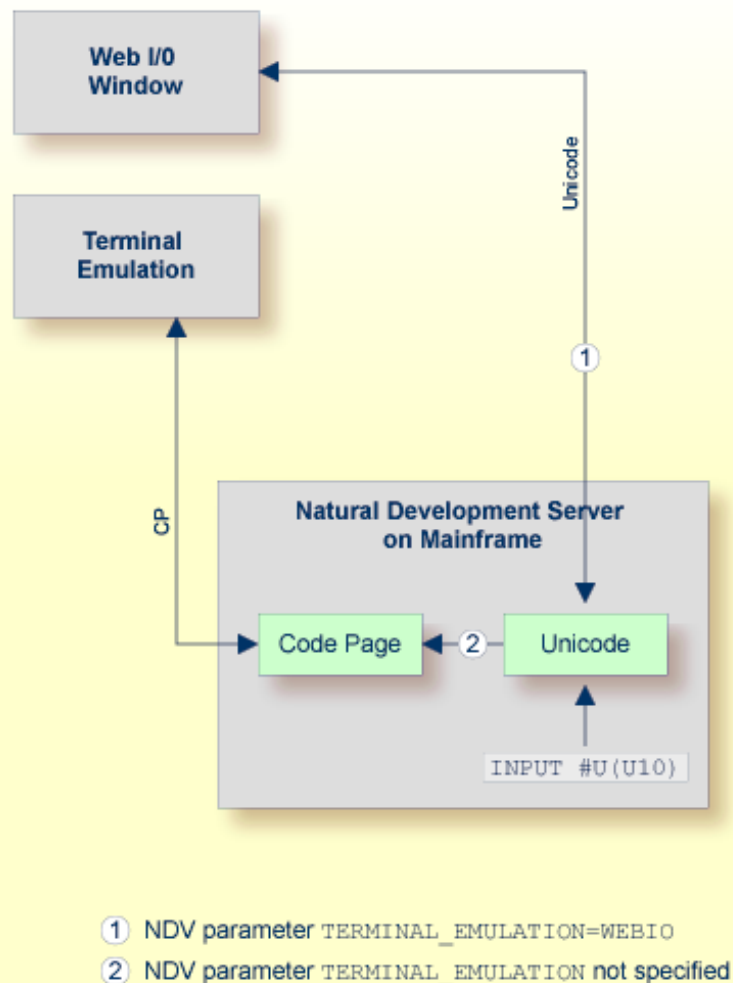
Web I/0 Window

Unicode

Terminal Emulation

1

CP

Natural Development Server on Mainframe

Code Page

2

Unicode

INPUT #U(U10)

1 NDV parameter TERMINAL_EMULATION=WEBIO

2 NDV parameter TERMINAL_EMULATION not specified